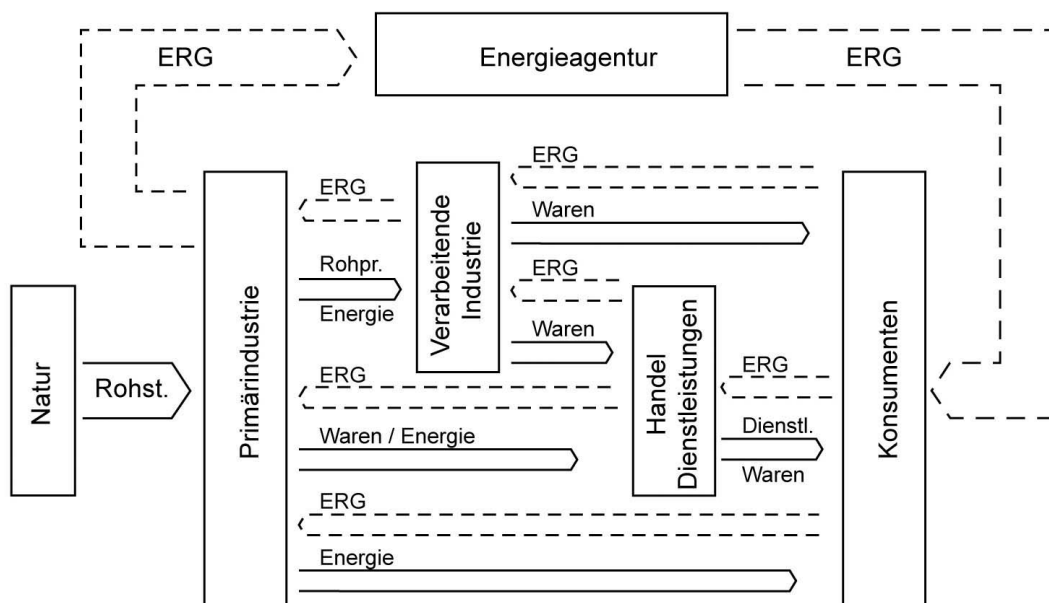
ERG

Energieagentur

ERG

ERG

ERG

Verarbeitende Industrie

Waren

Rohpr.

Energie

ERG

Waren

Natur

Rohst.

Primärindustrie

ERG

Handel Dienstleistungen

ERG

Konsumenten

Waren / Energie

Dienstl.

Waren

ERG

Energie